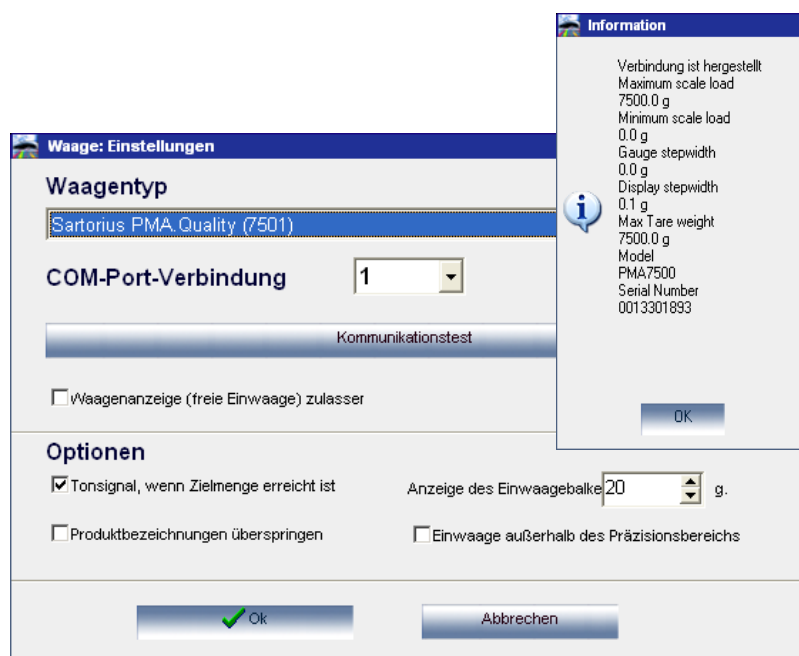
Information

Verbindung ist hergestellt
Maximum scale load
7500.0 g
Minimum scale load
0.0 g
Gauge stepwidth
0.0 g
Display stepwidth
0.1 g
Max Tare weight
7500.0 g
Model
PMA7500
Serial Number
0013301893

OK

Waage: Einstellungen

Waagentyp

Sartorius PMA.Quality (7501)

COM-Port-Verbindung 1

Kommunikationstest

Waagenanzeige (freie Einwaage) zulasser

Optionen

Tonsignal, wenn Zielmenge erreicht ist

Anzeige des Einwaagebalke 20 g.

Produktbezeichnungen überspringen

Einwaage außerhalb des Präzisionsbereichs

Ok

Abbrechen